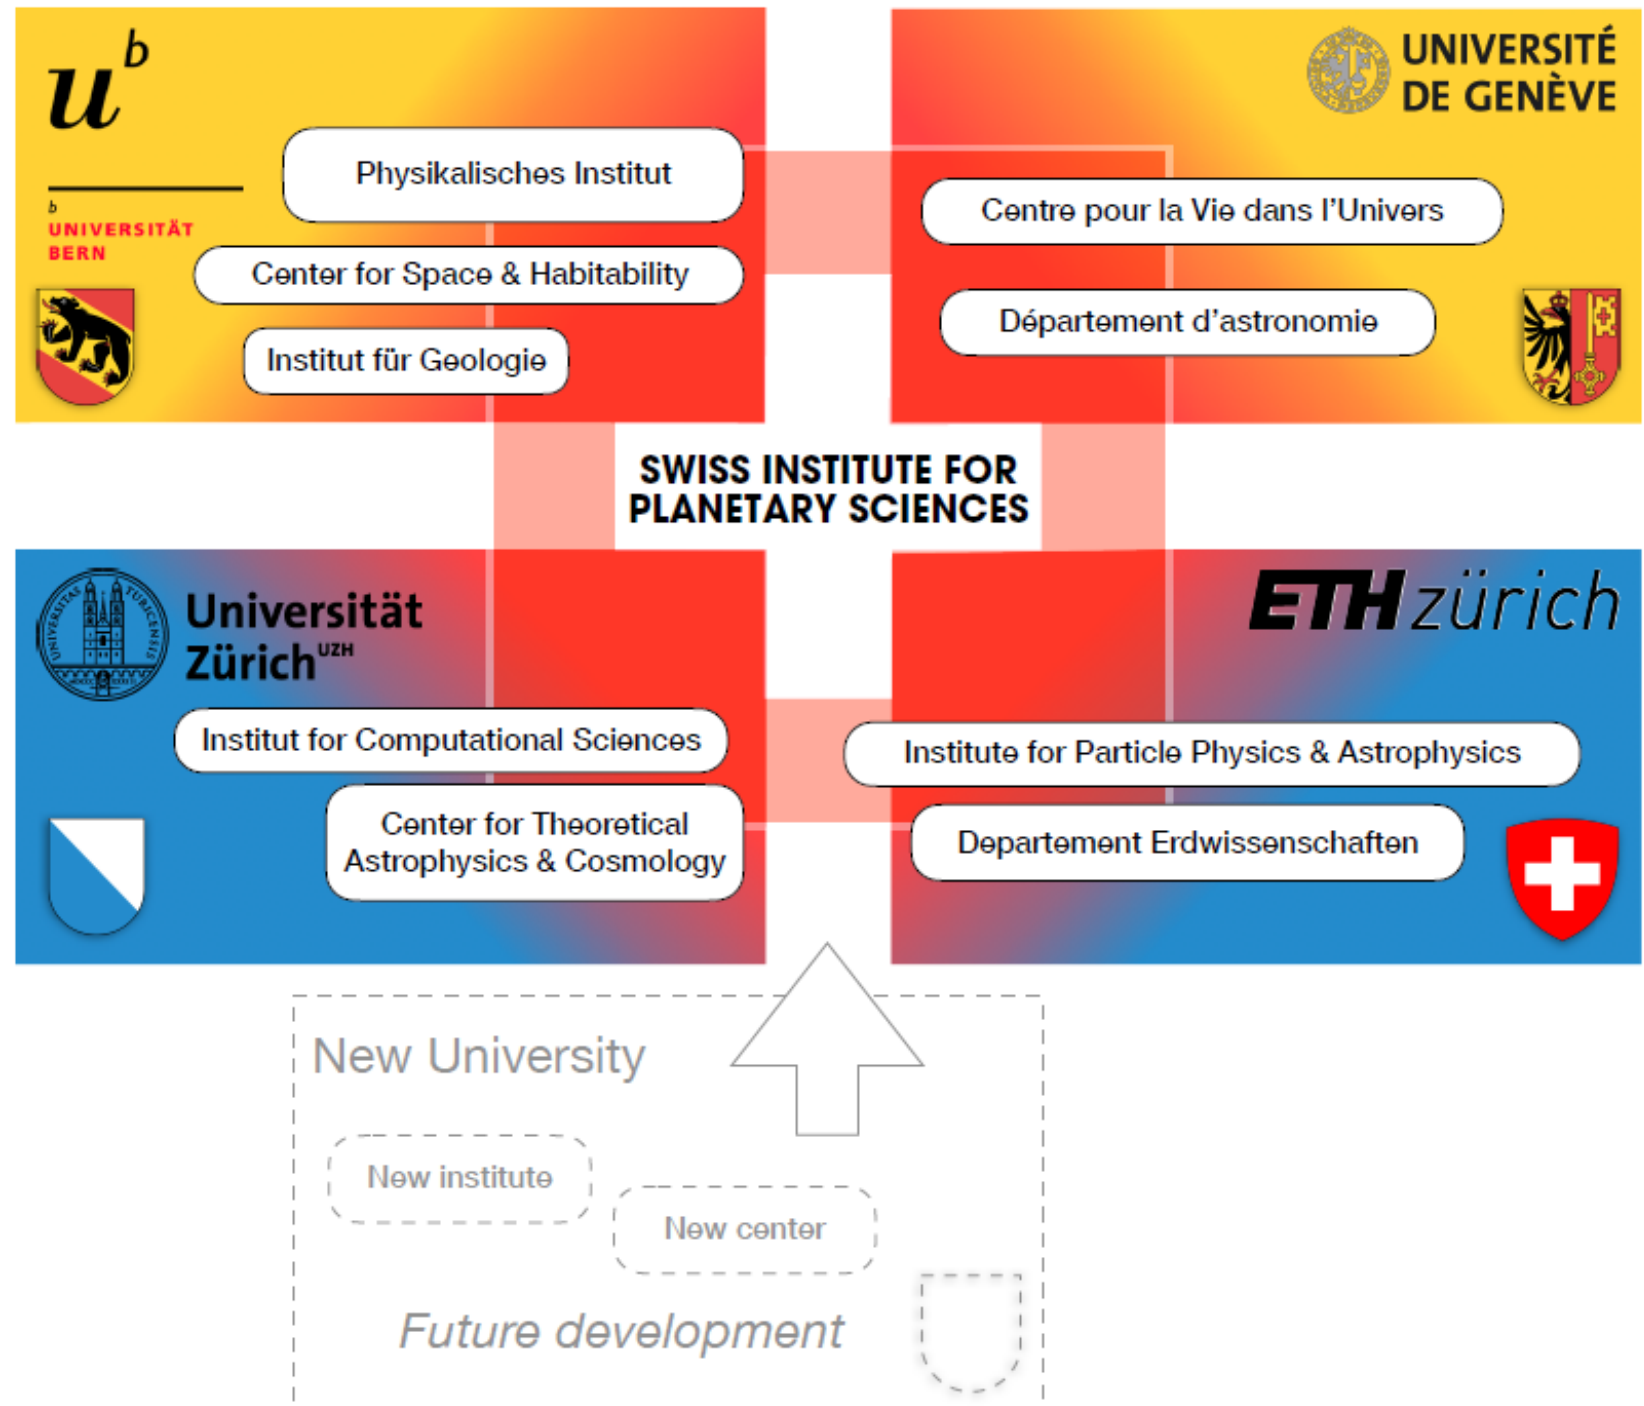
$u^b$

b
UNIVERSITÄT
BERN

Physikalisches Institut

Center for Space & Habitability

Institut für Geologie

UNIVERSITÉ
DE GENÈVE

Centre pour la Vie dans l'Univers

Département d'astronomie

SWISS INSTITUTE FOR
PLANETARY SCIENCES

Universität
Zürich$^{UZH}$

Institut for Computational Sciences

Center for Theoretical
Astrophysics & Cosmology

ETH zürich

Institute for Particle Physics & Astrophysics

Departement Erdwissenschaften

New University

New institute

New center

Future development